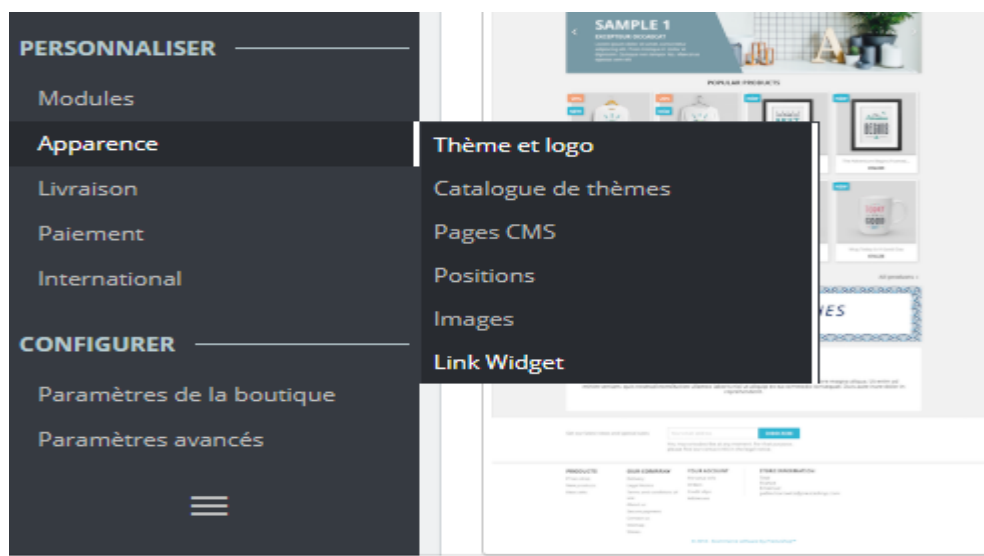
PERSONNALISER

Modules

Apparence

Livraison

Paiement

International

CONFIGURER

Paramètres de la boutique

Paramètres avancés

Thème et logo

Catalogue de thèmes

Pages CMS

Positions

Images

Link Widget

SAMPLE 1

EXCEPTEUR OCCAECAT

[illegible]

POPULAR PRODUCTS

All products

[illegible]NES

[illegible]

SUBSCRIBE

PRODUCTS

OUR COMPANY

YOUR ACCOUNT

STORE INFORMATION

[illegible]